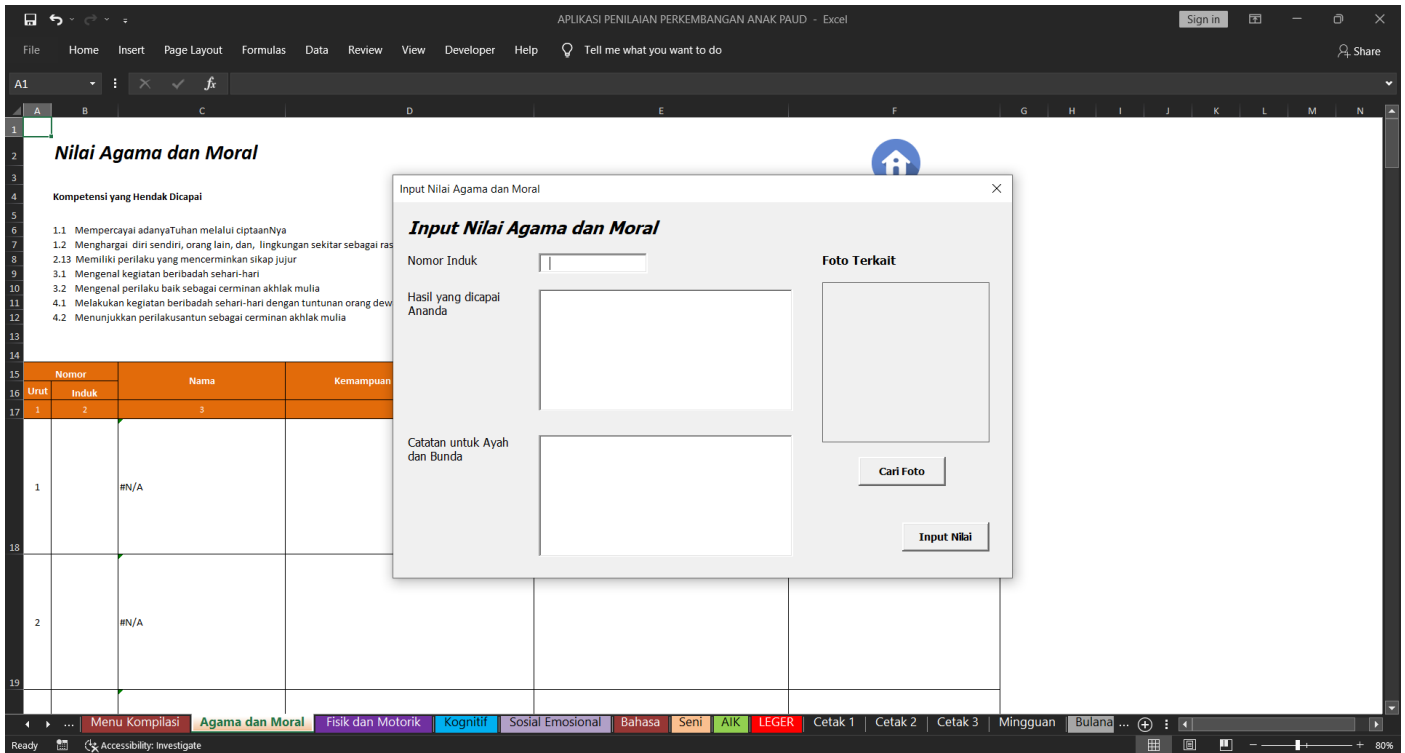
APLIKASI PENILAIAN PERKEMBANGAN ANAK PAUD - Excel

Sign in

File Home Insert Page Layout Formulas Data Review View Developer Help Tell me what you want to do Share

A1

A B C D E F G H I J K L M N

Nilai Agama dan Moral

Kompetensi yang Hendak Dicapai

1.1 Mempercayai adanyaTuhan melalui ciptaanNya
1.2 Menghargai diri sendiri, orang lain, dan, lingkungan sekitar sebagai ras
2.13 Memiliki perilaku yang mencerminkan sikap jujur
3.1 Mengenal kegiatan beribadah sehari-hari
3.2 Mengenal perilaku baik sebagai cerminan akhlak mulia
4.1 Melakukan kegiatan beribadah sehari-hari dengan tuntunan orang dew
4.2 Menunjukkan perilakusantun sebagai cerminan akhlak mulia

| Urut | Nomor Induk | Nama | Kemampuan |
|---|---|---|---|
| 1 | 2 | 3 | |
| 1 | | #N/A | |
| 2 | | #N/A | |

Input Nilai Agama dan Moral

Input Nilai Agama dan Moral

Nomor Induk

Hasil yang dicapai Ananda

Catatan untuk Ayah dan Bunda

Foto Terkait

Cari Foto

Input Nilai

... Menu Kompilasi Agama dan Moral Fisik dan Motorik Kognitif Sosial Emosional Bahasa Seni AIK LEGER Cetak 1 Cetak 2 Cetak 3 Mingguan Bulana ...

Ready Accessibility: Investigate 80%